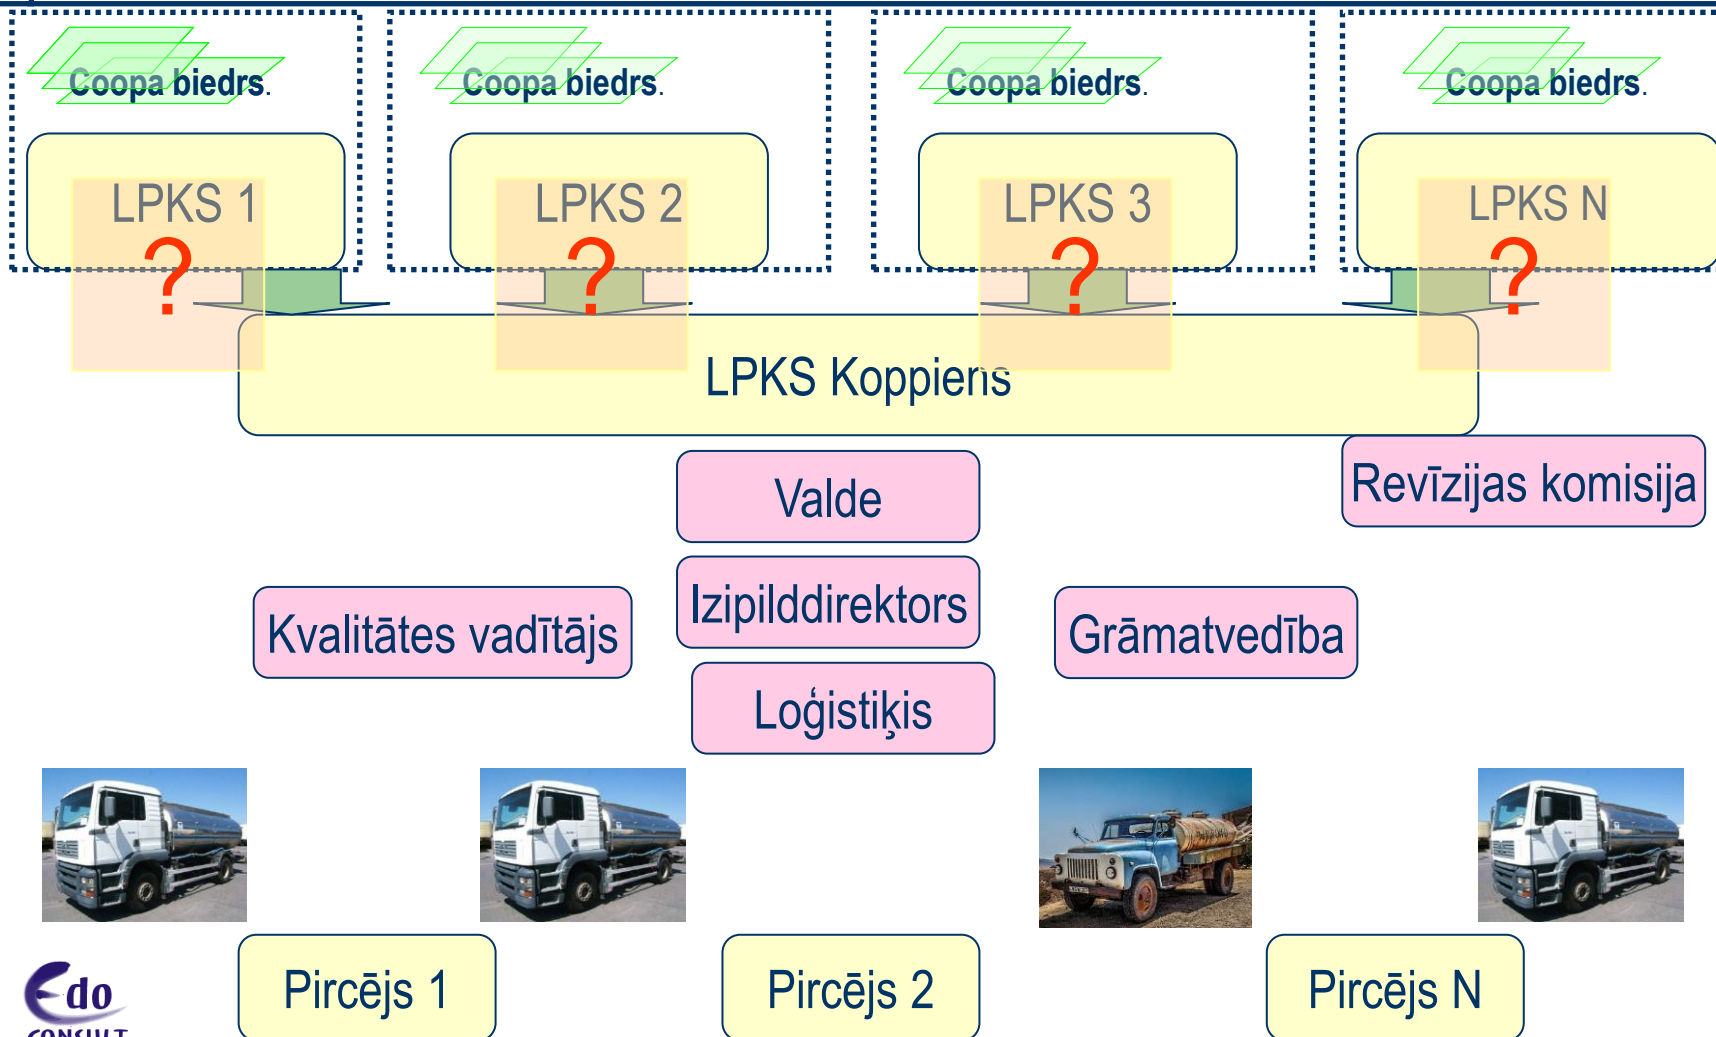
Coopa biedrs.

Coopa biedrs.

Coopa biedrs.

Coopa biedrs.

LPKS 1

?

LPKS 2

?

LPKS 3

?

LPKS N

?

LPKS Koppiens

Valde

Revīzijas komisija

Izipilddirektors

Kvalitātes vadītājs

Grāmatvedība

Loģistiķis

Pircējs 1

Pircējs 2

Pircējs N

Edo CONSULT